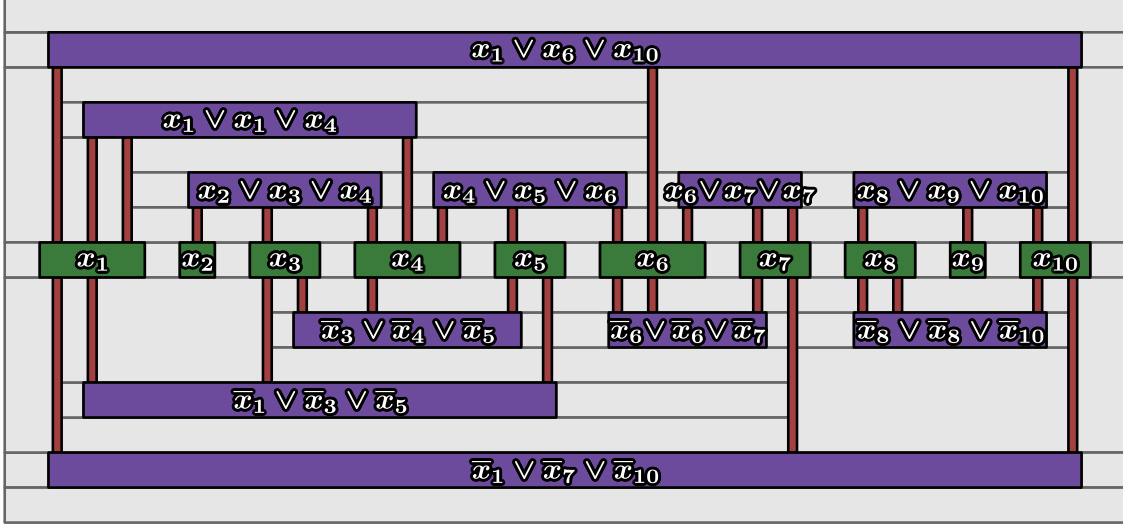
$x_1 \vee x_6 \vee x_{10}$

$x_1 \vee x_1 \vee x_4$

$x_2 \vee x_3 \vee x_4$

$x_4 \vee x_5 \vee x_6$

$x_6 \vee x_7 \vee x_7$

$x_8 \vee x_9 \vee x_{10}$

$x_1$ $x_2$ $x_3$ $x_4$ $x_5$ $x_6$ $x_7$ $x_8$ $x_9$ $x_{10}$

$\overline{x}_3 \vee \overline{x}_4 \vee \overline{x}_5$

$\overline{x}_6 \vee \overline{x}_6 \vee \overline{x}_7$

$\overline{x}_8 \vee \overline{x}_8 \vee \overline{x}_{10}$

$\overline{x}_1 \vee \overline{x}_3 \vee \overline{x}_5$

$\overline{x}_1 \vee \overline{x}_7 \vee \overline{x}_{10}$